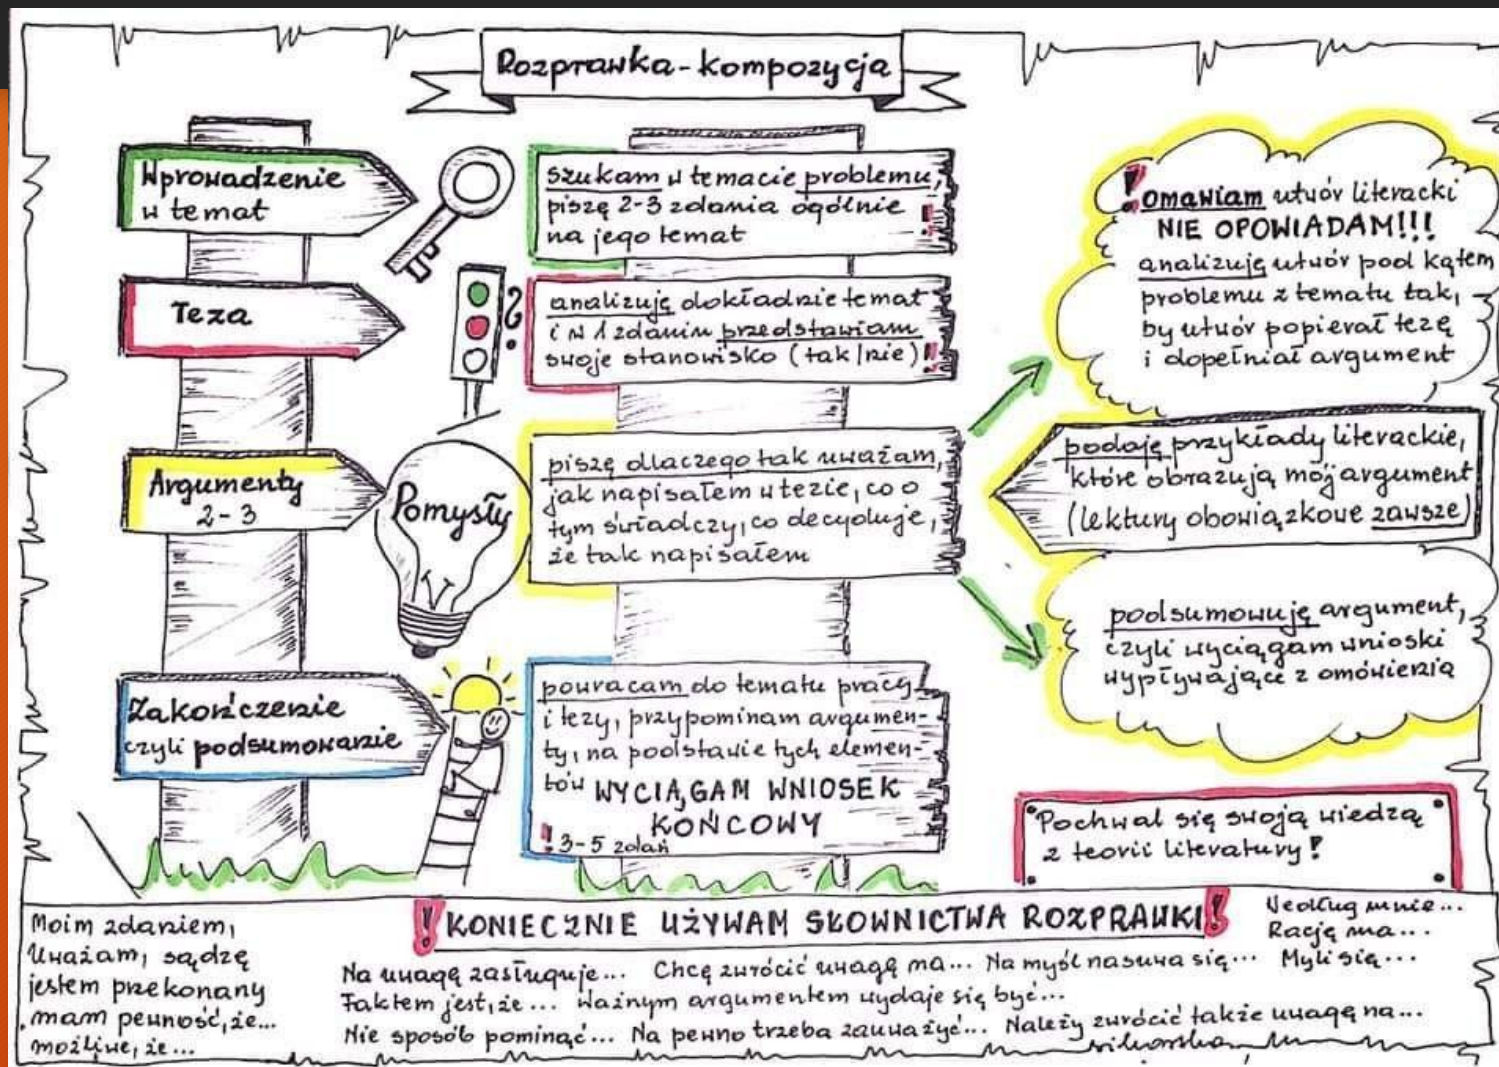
Rozprawka - kompozycja

Wprowadzenie w temat

Teza

Argumenty 2 - 3

Zakończenie czyli podsumowanie

Szukam w temacie problemu, piszę 2-3 zdania ogólnie na jego temat !

analizuję dokładnie temat i w 1 zdaniu przedstawiam swoje stanowisko (tak/nie) !

Pomysły

piszę dlaczego tak uważam, jak napisałem w tezie, co o tym świadczy, co decyduje, że tak napisałem

powracam do tematu pracy i tezy, przypominam argumenty, na podstawie tych elementów WYCIĄGAM WNIOSEK KOŃCOWY
! 3-5 zdań

! omawiam utwór literacki NIE OPOWIADAM!!! analizuję utwór pod kątem problemu z tematu tak, by utwór popierał tezę i dopełniał argument

podaję przykłady literackie, które obrazują mój argument (lektury obowiązkowe zawsze)

podsumowuję argument, czyli wyciągam wnioski wypływające z omówienia

Pochwal się swoją wiedzą z teorii literatury!

! KONIECZNIE UŻYWAM SŁOWNICTWA ROZPRAWKI !

Moim zdaniem, Uważam, sądzę jestem przekonany mam pewność, że... możliwe, że...

Na uwagę zasługuje... Chcę zwrócić uwagę na... Na myśl nasuwa się... Faktem jest, że... Ważnym argumentem wydaje się być... Nie sposób pominąć... Na pewno trzeba zauważyć... Należy zwrócić także uwagę na...

Według mnie... Rację ma... Mylę się...

wikwarska